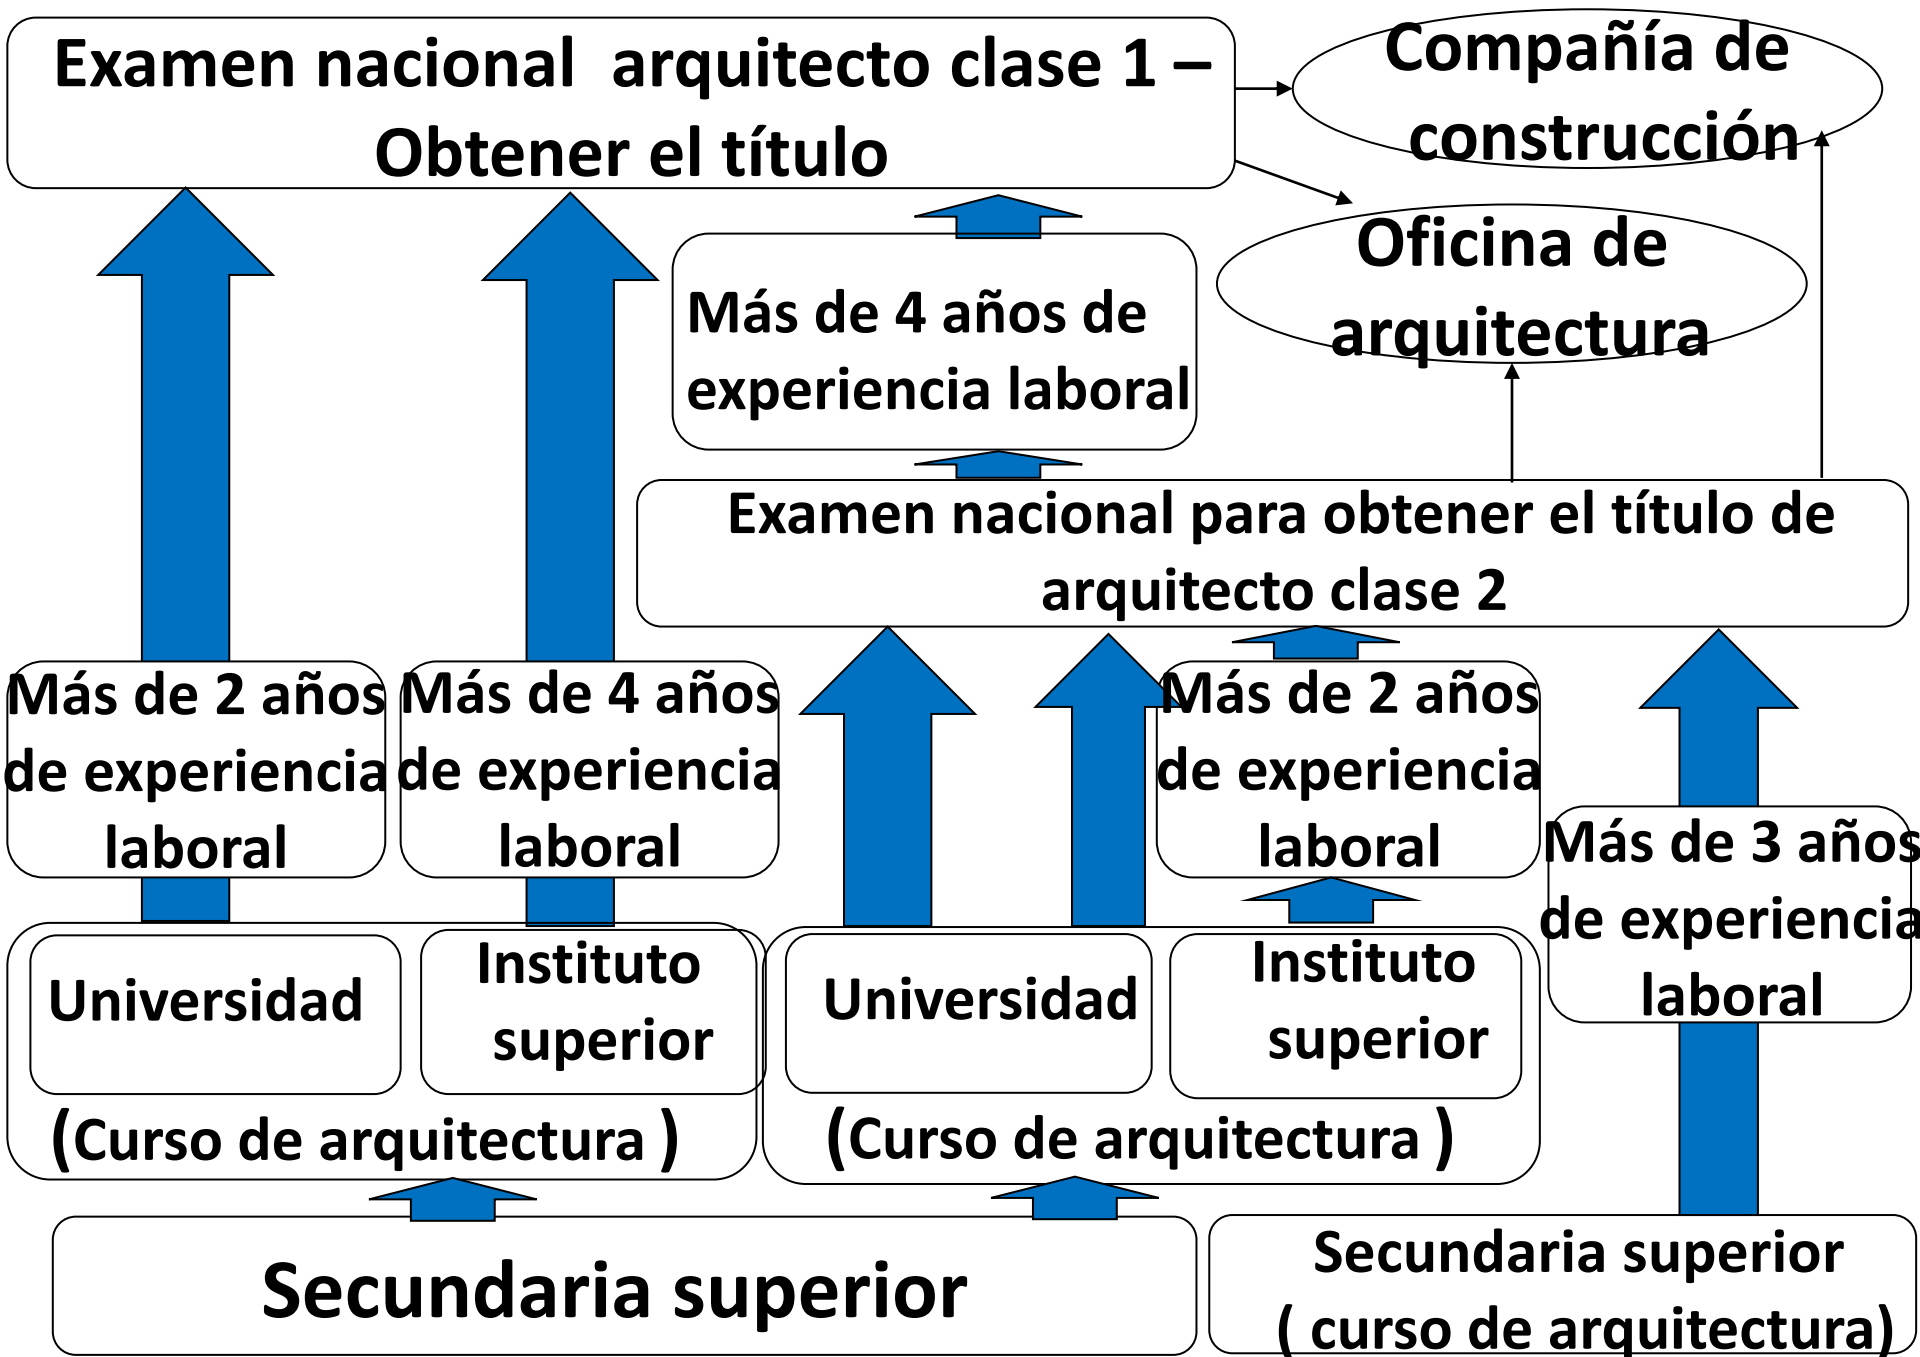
Examen nacional arquitecto clase 1 – Obtener el título

Compañía de construcción

Oficina de arquitectura

Más de 4 años de experiencia laboral

Examen nacional para obtener el título de arquitecto clase 2

Más de 2 años de experiencia laboral

Más de 4 años de experiencia laboral

Más de 2 años de experiencia laboral

Más de 3 años de experiencia laboral

Universidad

Instituto superior

(Curso de arquitectura )

Universidad

Instituto superior

(Curso de arquitectura )

Secundaria superior

Secundaria superior ( curso de arquitectura)